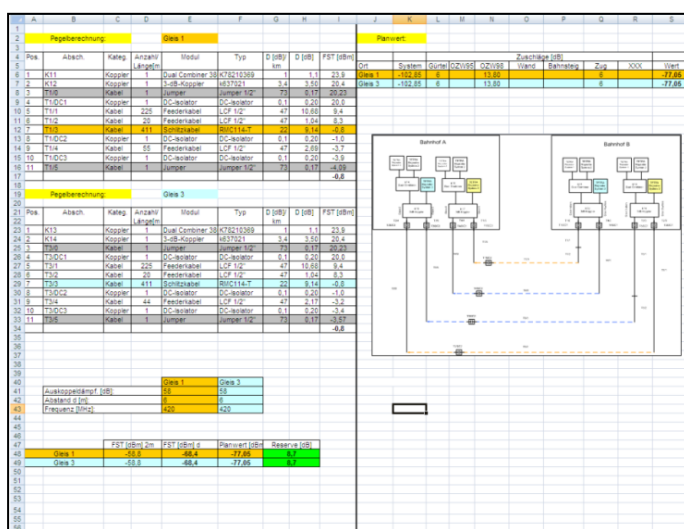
| | A | B | C | D | E | F | G | H | I |
|---|---|---|---|---|---|---|---|---|---|
| 1 | | | | | | | | | |
| 2 | | Pegelberechnung: | | | Gleis 1 | | | | |
| 3 | | | | | | | | | |
| 4 | Pos. | Absch. | Kateg. | Anzahl/ Länge/m | Modul | Typ | D [dB]/ km | D [dB] | FST [dBm] |
| 5 | | | | | | | | | |
| 6 | 1 | K11 | Koppler | 1 | Dual Combiner 38 | K78210369 | 1 | 1,1 | 23,9 |
| 7 | 2 | K12 | Koppler | 1 | 3-dB-Koppler | K637021 | 3,4 | 3,50 | 20,4 |
| 8 | 3 | T1/0 | Kabel | 1 | Jumper | Jumper 1/2" | 73 | 0,17 | 20,23 |
| 9 | 4 | T1/DC1 | Koppler | 1 | DC-Isolator | DC-Isolator | 0,1 | 0,20 | 20,0 |
| 10 | 5 | T1/1 | Kabel | 225 | Feederkabel | LCF 1/2" | 47 | 10,58 | 9,4 |
| 11 | 6 | T1/2 | Kabel | 20 | Feederkabel | LCF 1/2" | 47 | 1,04 | 8,3 |
| 12 | 7 | T1/3 | Kabel | 411 | Schlitzkabel | RMC114-T | 22 | 9,14 | -0,8 |
| 13 | 8 | T1/DC2 | Koppler | 1 | DC-Isolator | DC-Isolator | 0,1 | 0,20 | -1,0 |
| 14 | 9 | T1/4 | Kabel | 55 | Feederkabel | LCF 1/2" | 47 | 2,69 | -3,7 |
| 15 | 10 | T1/DC3 | Koppler | 1 | DC-Isolator | DC-Isolator | 0,1 | 0,20 | -3,9 |
| 16 | 11 | T1/5 | Kabel | 1 | Jumper | Jumper 1/2" | 73 | 0,17 | -4,09 |
| 17 | | | | | | | | | -0,8 |

| | J | K | L | M | N | O | P | Q | R | S |
|---|---|---|---|---|---|---|---|---|---|---|
| 2 | Planwert: | | | | | | | | | |
| 4 | | | | | Zuschläge [dB] | | | | | |
| 5 | Ort | System | Gürtel | OZW95 | OZW98 | Wand | Bahnsteig | Zug | XXX | Wert |
| 6 | Gleis 1 | -102,85 | 6 | | 13,80 | | | 6 | | -77,05 |
| 7 | Gleis 3 | -102,85 | 6 | | 13,80 | | | 6 | | -77,05 |

Bahnhof A

Bahnhof B

| | A | B | C | D | E | F | G | H | I |
|---|---|---|---|---|---|---|---|---|---|
| 19 | | Pegelberechnung: | | | Gleis 3 | | | | |
| 21 | Pos. | Absch. | Kateg. | Anzahl/ Länge/m | Modul | Typ | D [dB]/ km | D [dB] | FST [dBm] |
| 23 | 1 | K13 | Koppler | 1 | Dual Combiner 38 | K78210369 | 1 | 1,1 | 23,9 |
| 24 | 2 | K14 | Koppler | 1 | 3-dB-Koppler | K637021 | 3,4 | 3,50 | 20,4 |
| 25 | 3 | T3/0 | Kabel | 1 | Jumper | Jumper 1/2" | 73 | 0,17 | 20,23 |
| 26 | 4 | T3/DC1 | Koppler | 1 | DC-Isolator | DC-Isolator | 0,1 | 0,20 | 20,0 |
| 27 | 5 | T3/1 | Kabel | 225 | Feederkabel | LCF 1/2" | 47 | 10,58 | 9,4 |
| 28 | 6 | T3/2 | Kabel | 20 | Feederkabel | LCF 1/2" | 47 | 1,04 | 8,3 |
| 29 | 7 | T3/3 | Kabel | 411 | Schlitzkabel | RMC114-T | 22 | 9,14 | -0,8 |
| 30 | 8 | T3/DC2 | Koppler | 1 | DC-Isolator | DC-Isolator | 0,1 | 0,20 | -1,0 |
| 31 | 9 | T3/4 | Kabel | 44 | Feederkabel | LCF 1/2" | 47 | 2,17 | -3,2 |
| 32 | 10 | T3/DC3 | Koppler | 1 | DC-Isolator | DC-Isolator | 0,1 | 0,20 | -3,4 |
| 33 | 11 | T3/5 | Kabel | 1 | Jumper | Jumper 1/2" | 73 | 0,17 | -3,57 |
| 34 | | | | | | | | | -0,8 |

| | B | E | F |
|---|---|---|---|
| 40 | | Gleis 1 | Gleis 3 |
| 41 | Auskoppeldämpf. [dB] | 58 | 58 |
| 42 | Abstand d [m] | 6 | 6 |
| 43 | Frequenz [MHz] | 420 | 420 |

| | B | D | E | F | G |
|---|---|---|---|---|---|
| 47 | | FST [dBm] 2m | FST [dBm] d | Planwert [dBm] | Reserve [dB] |
| 48 | Gleis 1 | -58,8 | -68,4 | -77,05 | 8,7 |
| 49 | Gleis 3 | -58,8 | -68,4 | -77,05 | 8,7 |